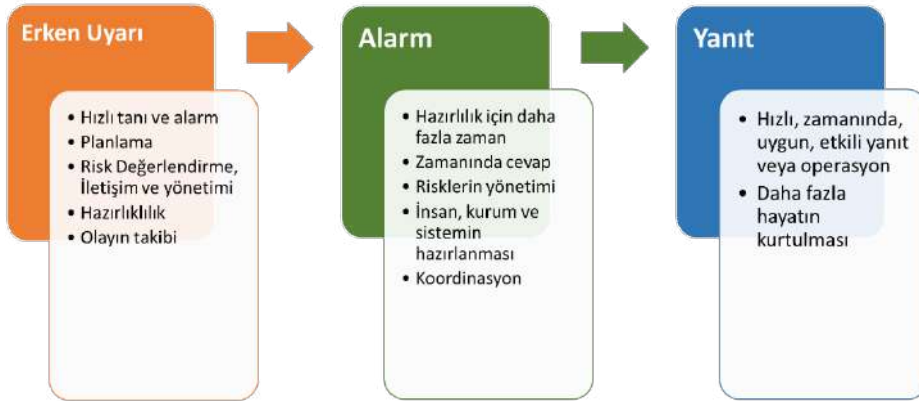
Erken Uyarı

- Hızlı tanı ve alarm
- Planlama
- Risk Değerlendirme, İletişim ve yönetimi
- Hazırlıklılık
- Olayın takibi

Alarm

- Hazırlılık için daha fazla zaman
- Zamanında cevap
- Risklerin yönetimi
- İnsan, kurum ve sistemin hazırlanması
- Koordinasyon

Yanıt

- Hızlı, zamanında, uygun, etkili yanıt veya operasyon
- Daha fazla hayatın kurtulması